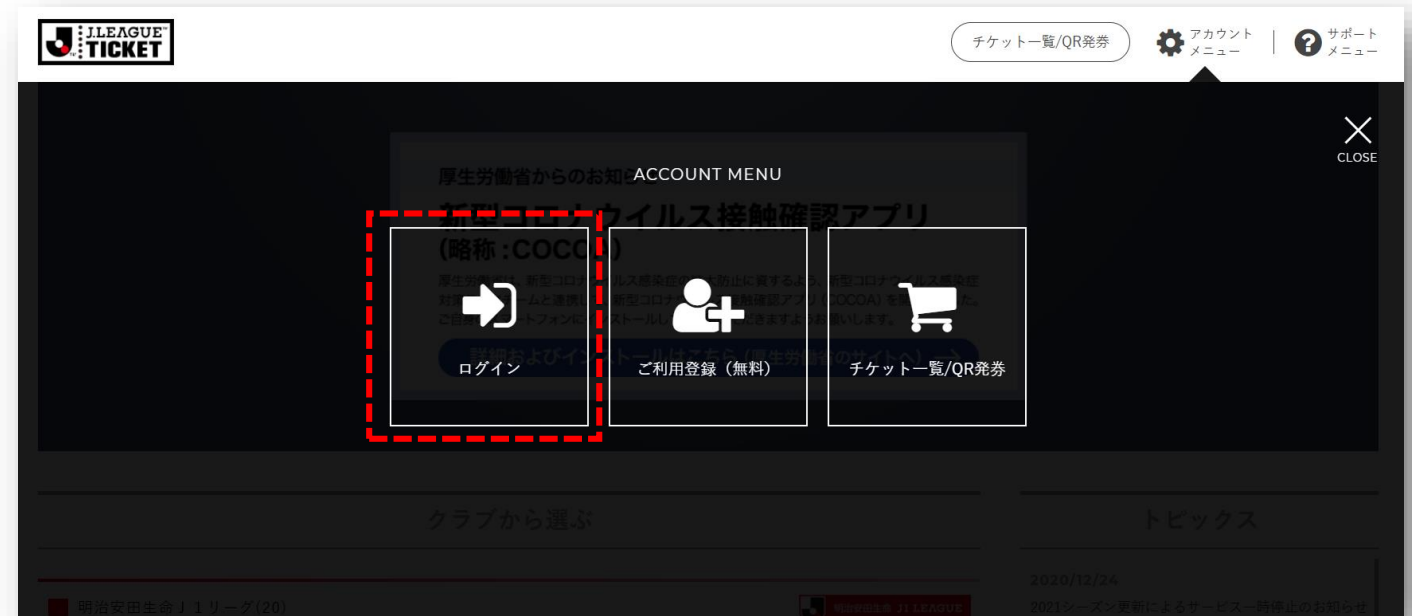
J.LEAGUE TICKET

チケット一覧/QR発券

アカウントメニュー

サポートメニュー

CLOSE

厚生労働省からのお知らせ

ACCOUNT MENU

新型コロナウイルス接触確認アプリ (略称：COCOA)

ログイン

ご利用登録（無料）

チケット一覧/QR発券

クラブから選ぶ

トピックス

明治安田生命Ｊ１リーグ(20)

明治安田生命 J1 LEAGUE

2020/12/24

2021シーズン更新によるサービス一時停止のお知らせ